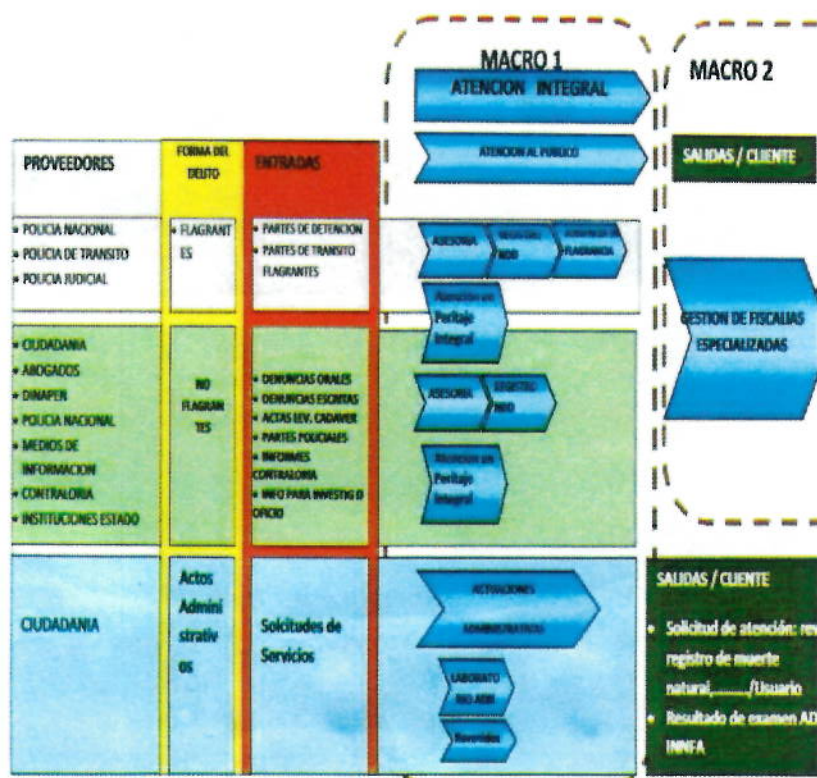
MACRO 1
ATENCION INTEGRAL
MACRO 2

PROVEEDORES
FORMA DEL DELITO
ENTRADAS
ATENCION AL PUBLICO
SALIDAS / CLIENTE

• POLICIA NACIONAL
• POLICIA DE TRANSITO
• POLICIA JUDICIAL

• FLAGRANTES

• PARTES DE DETENCION
• PARTES DE TRANSITO FLAGRANTES

ASESORIA
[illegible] NDD
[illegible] FLAGRANCIA

Atención en Peritaje Integral

GESTION DE FISCALIAS ESPECIALIZADAS

• CIUDADANIA
• ABOGADOS
• DINAPEN
• POLICIA NACIONAL
• MEDIOS DE INFORMACION
• CONTRALORIA
• INSTITUCIONES ESTADO

NO FLAGRANTES

• DENUNCIAS ORALES
• DENUNCIAS ESCRITAS
• ACTAS LEV. CADAVER
• PARTES POLICIALES
• INFORMES CONTRALORIA
• INFO PARA INVESTIG D OFICIO

ASESORIA
REGISTRO NDD

Atención en Peritaje Integral

CIUDADANIA

Actos Administrativos

Solicitudes de Servicios

ACTUACIONES ADMINISTRATIVAS

LABORATORIO ADN

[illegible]

SALIDAS / CLIENTE

• Solicitud de atención: re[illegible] registro de muerte natural,......../Usuario
• Resultado de examen AD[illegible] INNFA